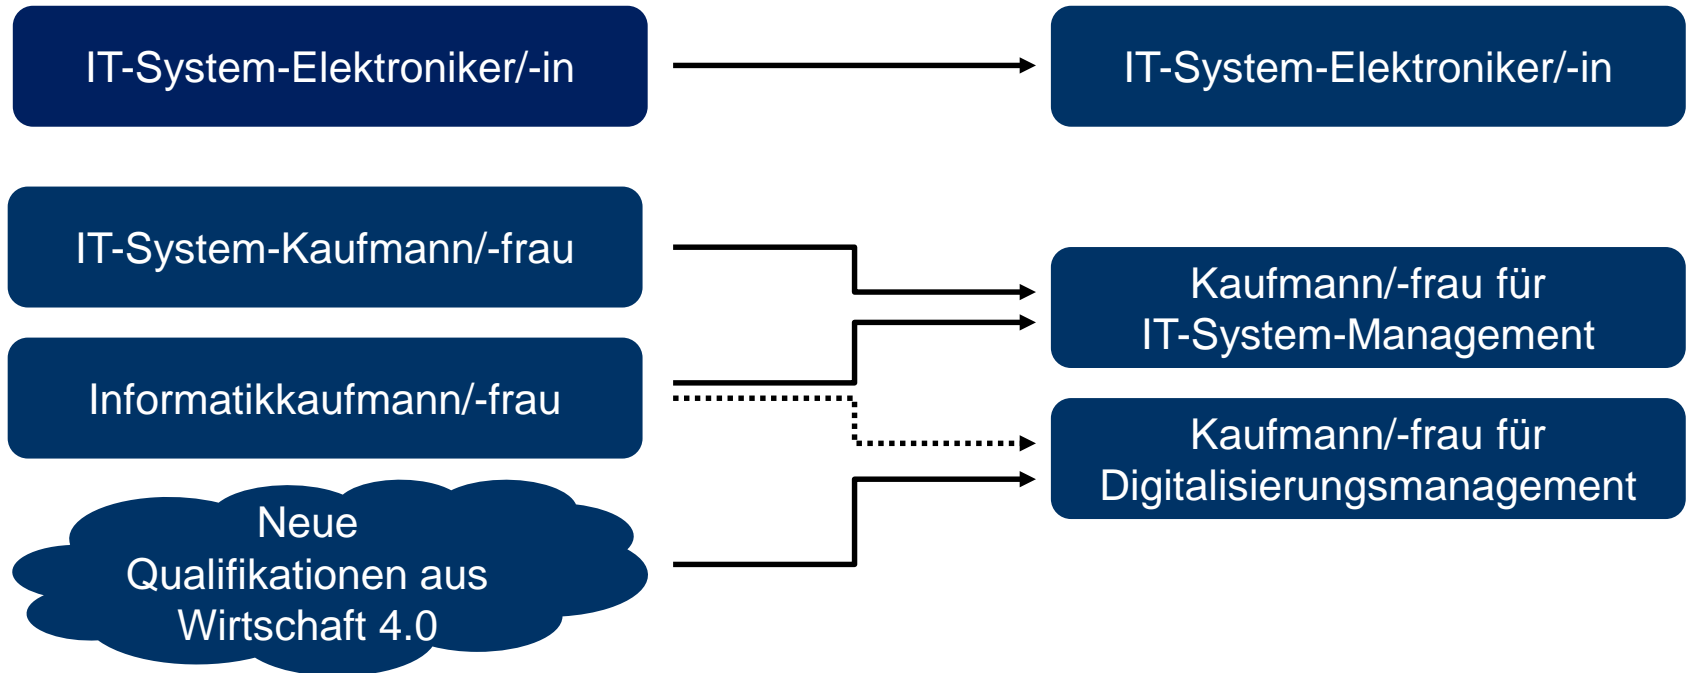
IT-System-Elektroniker/-in

IT-System-Elektroniker/-in

IT-System-Kaufmann/-frau

Kaufmann/-frau für IT-System-Management

Informatikkaufmann/-frau

Kaufmann/-frau für Digitalisierungsmanagement

Neue Qualifikationen aus Wirtschaft 4.0